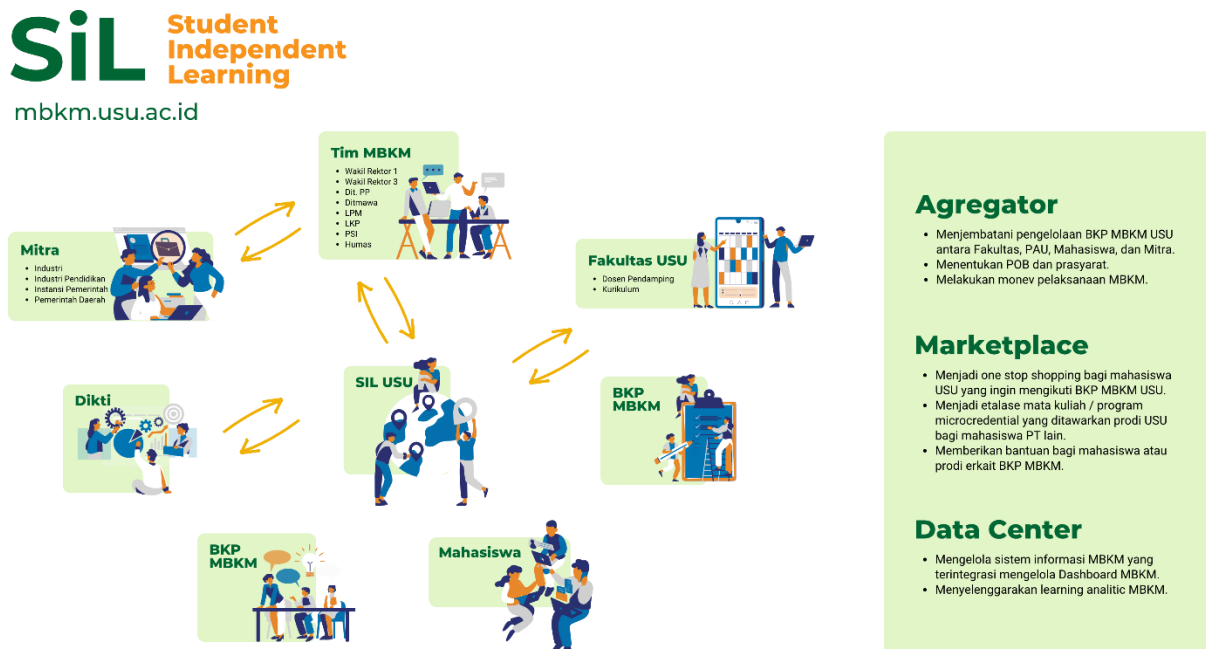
SiL Student Independent Learning

mbkm.usu.ac.id

Tim MBKM
- Wakil Rektor 1
- Wakil Rektor 3
- Dit. PP
- Ditmawa
- LPM
- LKP
- PSI
- Humas

Mitra
- Industri
- Industri Pendidikan
- Instansi Pemerintah
- Pemerintah Daerah

Fakultas USU
- Dosen Pendamping
- Kurikulum

Dikti

SIL USU

BKP MBKM

BKP MBKM

Mahasiswa

Agregator
- Menjembatani pengelolaan BKP MBKM USU antara Fakultas, PAU, Mahasiswa, dan Mitra.
- Menentukan POB dan prasyarat.
- Melakukan monev pelaksanaan MBKM.

Marketplace
- Menjadi one stop shopping bagi mahasiswa USU yang ingin mengikuti BKP MBKM USU.
- Menjadi etalase mata kuliah / program microcredential yang ditawarkan prodi USU bagi mahasiswa PT lain.
- Memberikan bantuan bagi mahasiswa atau prodi erkait BKP MBKM.

Data Center
- Mengelola sistem informasi MBKM yang terintegrasi mengelola Dashboard MBKM.
- Menyelenggarakan learning analitic MBKM.